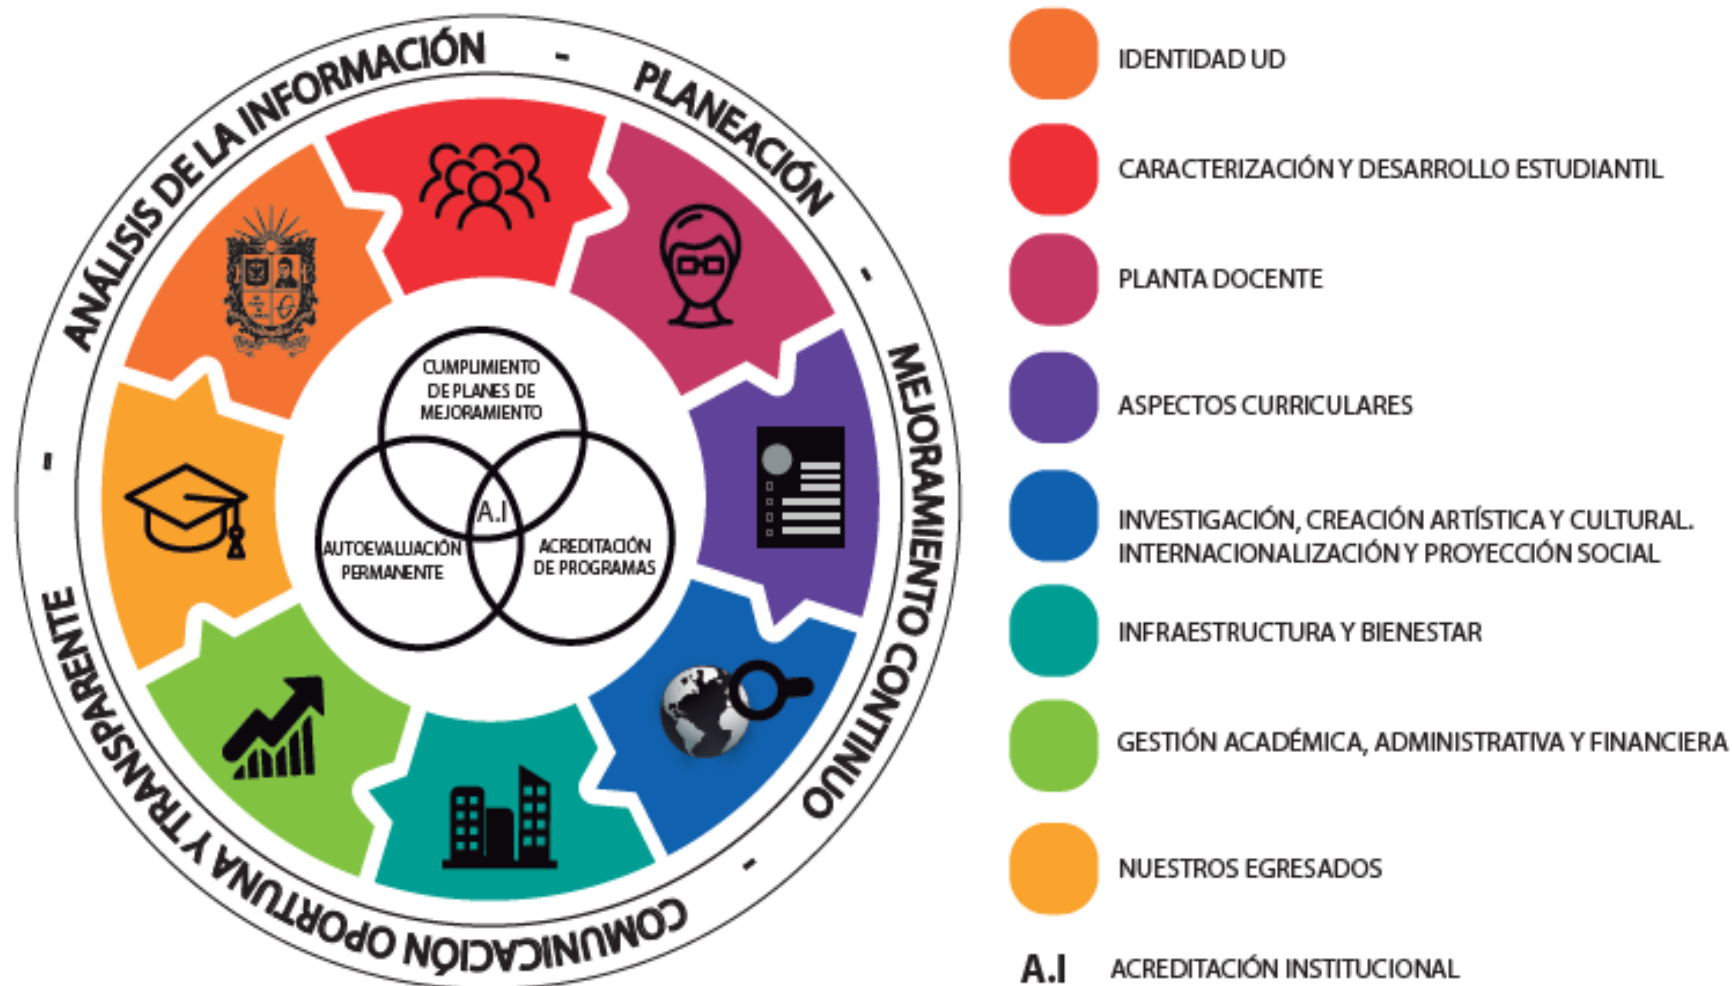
ANÁLISIS DE LA INFORMACIÓN - PLANEACIÓN - MEJORAMIENTO CONTINUO - COMUNICACIÓN OPORTUNA Y TRANSPARENTE -

CUMPLIMIENTO DE PLANES DE MEJORAMIENTO

A.I

AUTOEVALUACIÓN PERMANENTE

ACREDITACIÓN DE PROGRAMAS

IDENTIDAD UD

CARACTERIZACIÓN Y DESARROLLO ESTUDIANTIL

PLANTA DOCENTE

ASPECTOS CURRICULARES

INVESTIGACIÓN, CREACIÓN ARTÍSTICA Y CULTURAL. INTERNACIONALIZACIÓN Y PROYECCIÓN SOCIAL

INFRAESTRUCTURA Y BIENESTAR

GESTIÓN ACADÉMICA, ADMINISTRATIVA Y FINANCIERA

NUESTROS EGRESADOS

A.I ACREDITACIÓN INSTITUCIONAL